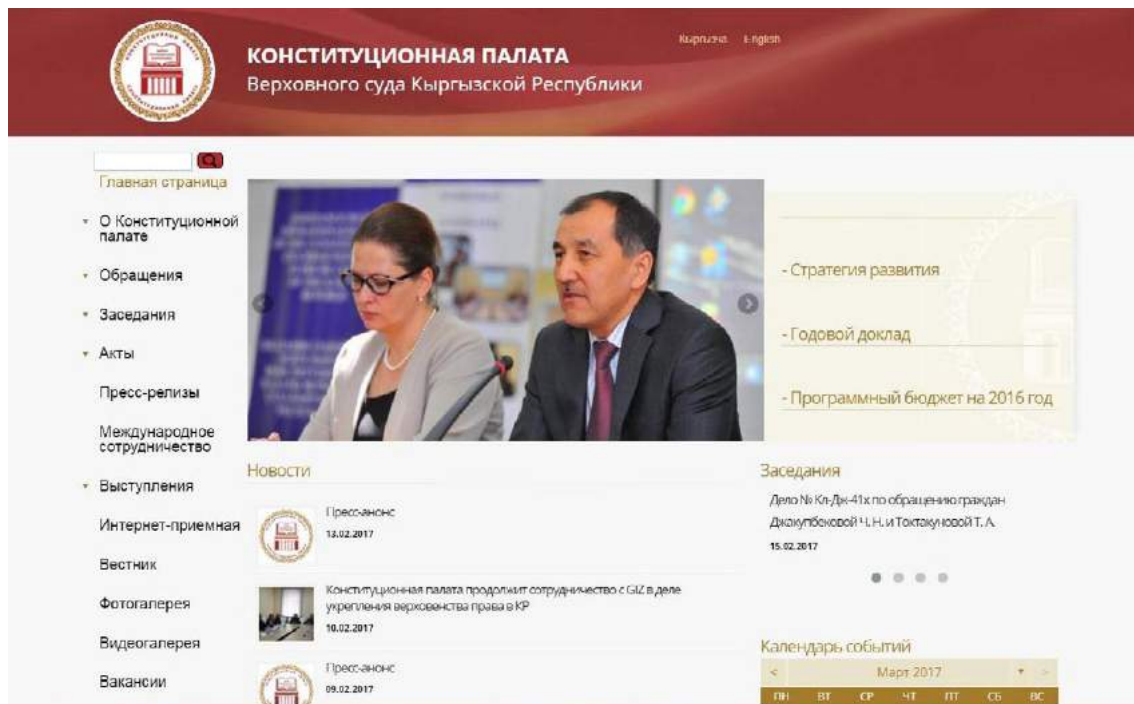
КОНСТИТУЦИОННАЯ ПАЛАТА
Верховного суда Кыргызской Республики

Кыргызча English

Главная страница

О Конституционной палате

Обращения

Заседания

Акты

Пресс-релизы

Международное сотрудничество

Выступления

Интернет-приемная

Вестник

Фотогалерея

Видеогалерея

Вакансии

- Стратегия развития

- Годовой доклад

- Программный бюджет на 2016 год

Новости

Пресс-анонс
13.02.2017

Конституционная палата продолжит сотрудничество с GIZ в деле укрепления верховенства права в КР
10.02.2017

Пресс-анонс
09.02.2017

Заседания

Дело № Кп-Дк-41х по обращению граждан Джакупбековой Ч. Н. и Токтокуновой Т. А.
15.02.2017

Календарь событий

Март 2017

| ПН | ВТ | СР | ЧТ | ПТ | СБ | ВС |
|---|---|---|---|---|---|---|